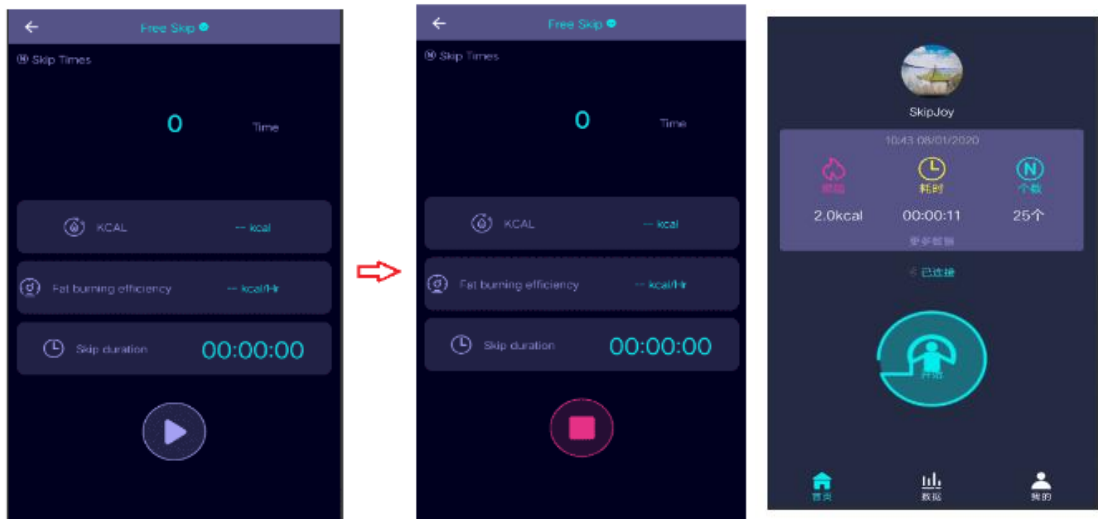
Free Skip

Skip Times

0

Time

KCAL -- kcal

Fat burning efficiency -- kcal/Hr

Skip duration 00:00:00

Free Skip

Skip Times

0

Time

KCAL -- kcal

Fat burning efficiency -- kcal/Hr

Skip duration 00:00:00

SkipJoy

10:43 08/01/2020

燃脂 耗时 个数

2.0kcal 00:00:11 25个

更多数据

已连接

开始

首页 数据 我的